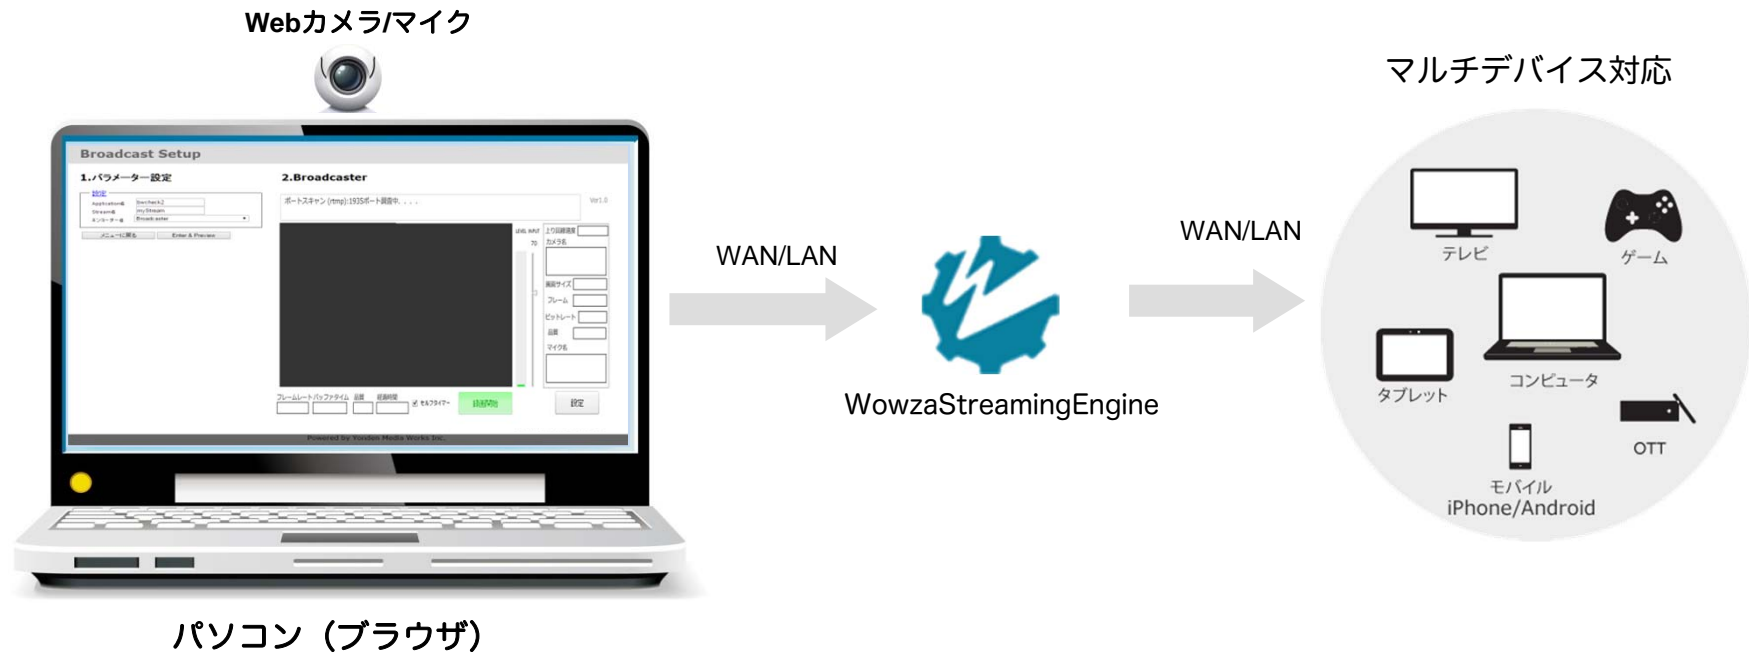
Webカメラ/マイク

Broadcast Setup

1.パラメーター設定

設定

Application名 livecheck2

Stream名 myStream

エンコーダー名 Broadcaster

メニューに戻る

Enter & Preview

2.Broadcaster

ポートスキャン (rtmp):1935ポート調査中. . . .

Ver1.0

LEVEL INPUT

70

より品質優先

カメラ名

画面サイズ

フレーム

ビットレート

品質

マイク名

フレームレート バッファタイム 品質 経過時間 セルフタイマー

録画開始

設定

Powered by Yonden Media Works Inc.

パソコン（ブラウザ）

WAN/LAN

WowzaStreamingEngine

WAN/LAN

マルチデバイス対応

テレビ

ゲーム

タブレット

コンピュータ

OTT

モバイル
iPhone/Android